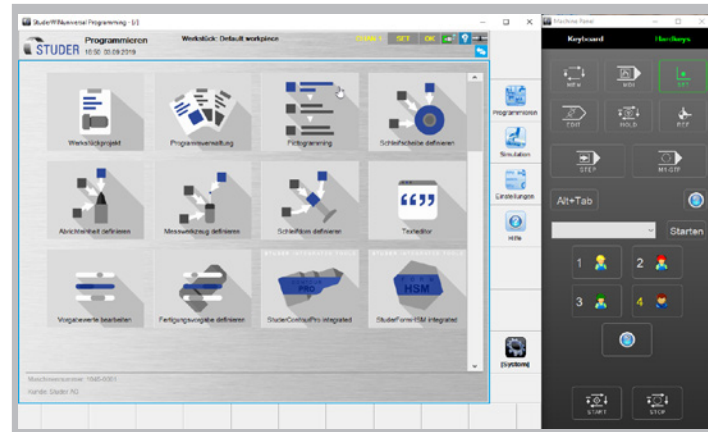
StuderWINuniversal Programming - [/]

STUDER Programmieren 10:50 03.09.2019

Werkstück: Default workpiece

SET OK

Werkstückprojekt

Programmverwaltung

Flotprogramming

Schleifscheibe definieren

Abrichtwerkzeug definieren

Messwerkzeug definieren

Schleifkörper definieren

Texteditor

Vorgabewerte bearbeiten

Fertigungsvorgabe definieren

StuderContourPro integrated

StuderFormHSM integrated

PRO

HSM

Programmieren

Simulation

Einstellungen

Hilfe

[Systeme]

Maschinennummer: 1045-0001

Kunde: Studer AG

Machine Panel

Keyboard

Hardkeys

MEM

MDI

SET

ZRT

HOLD

REF

STEP

M1 STP

Alt+Tab

Starten

1

2

3

4

START

STOP